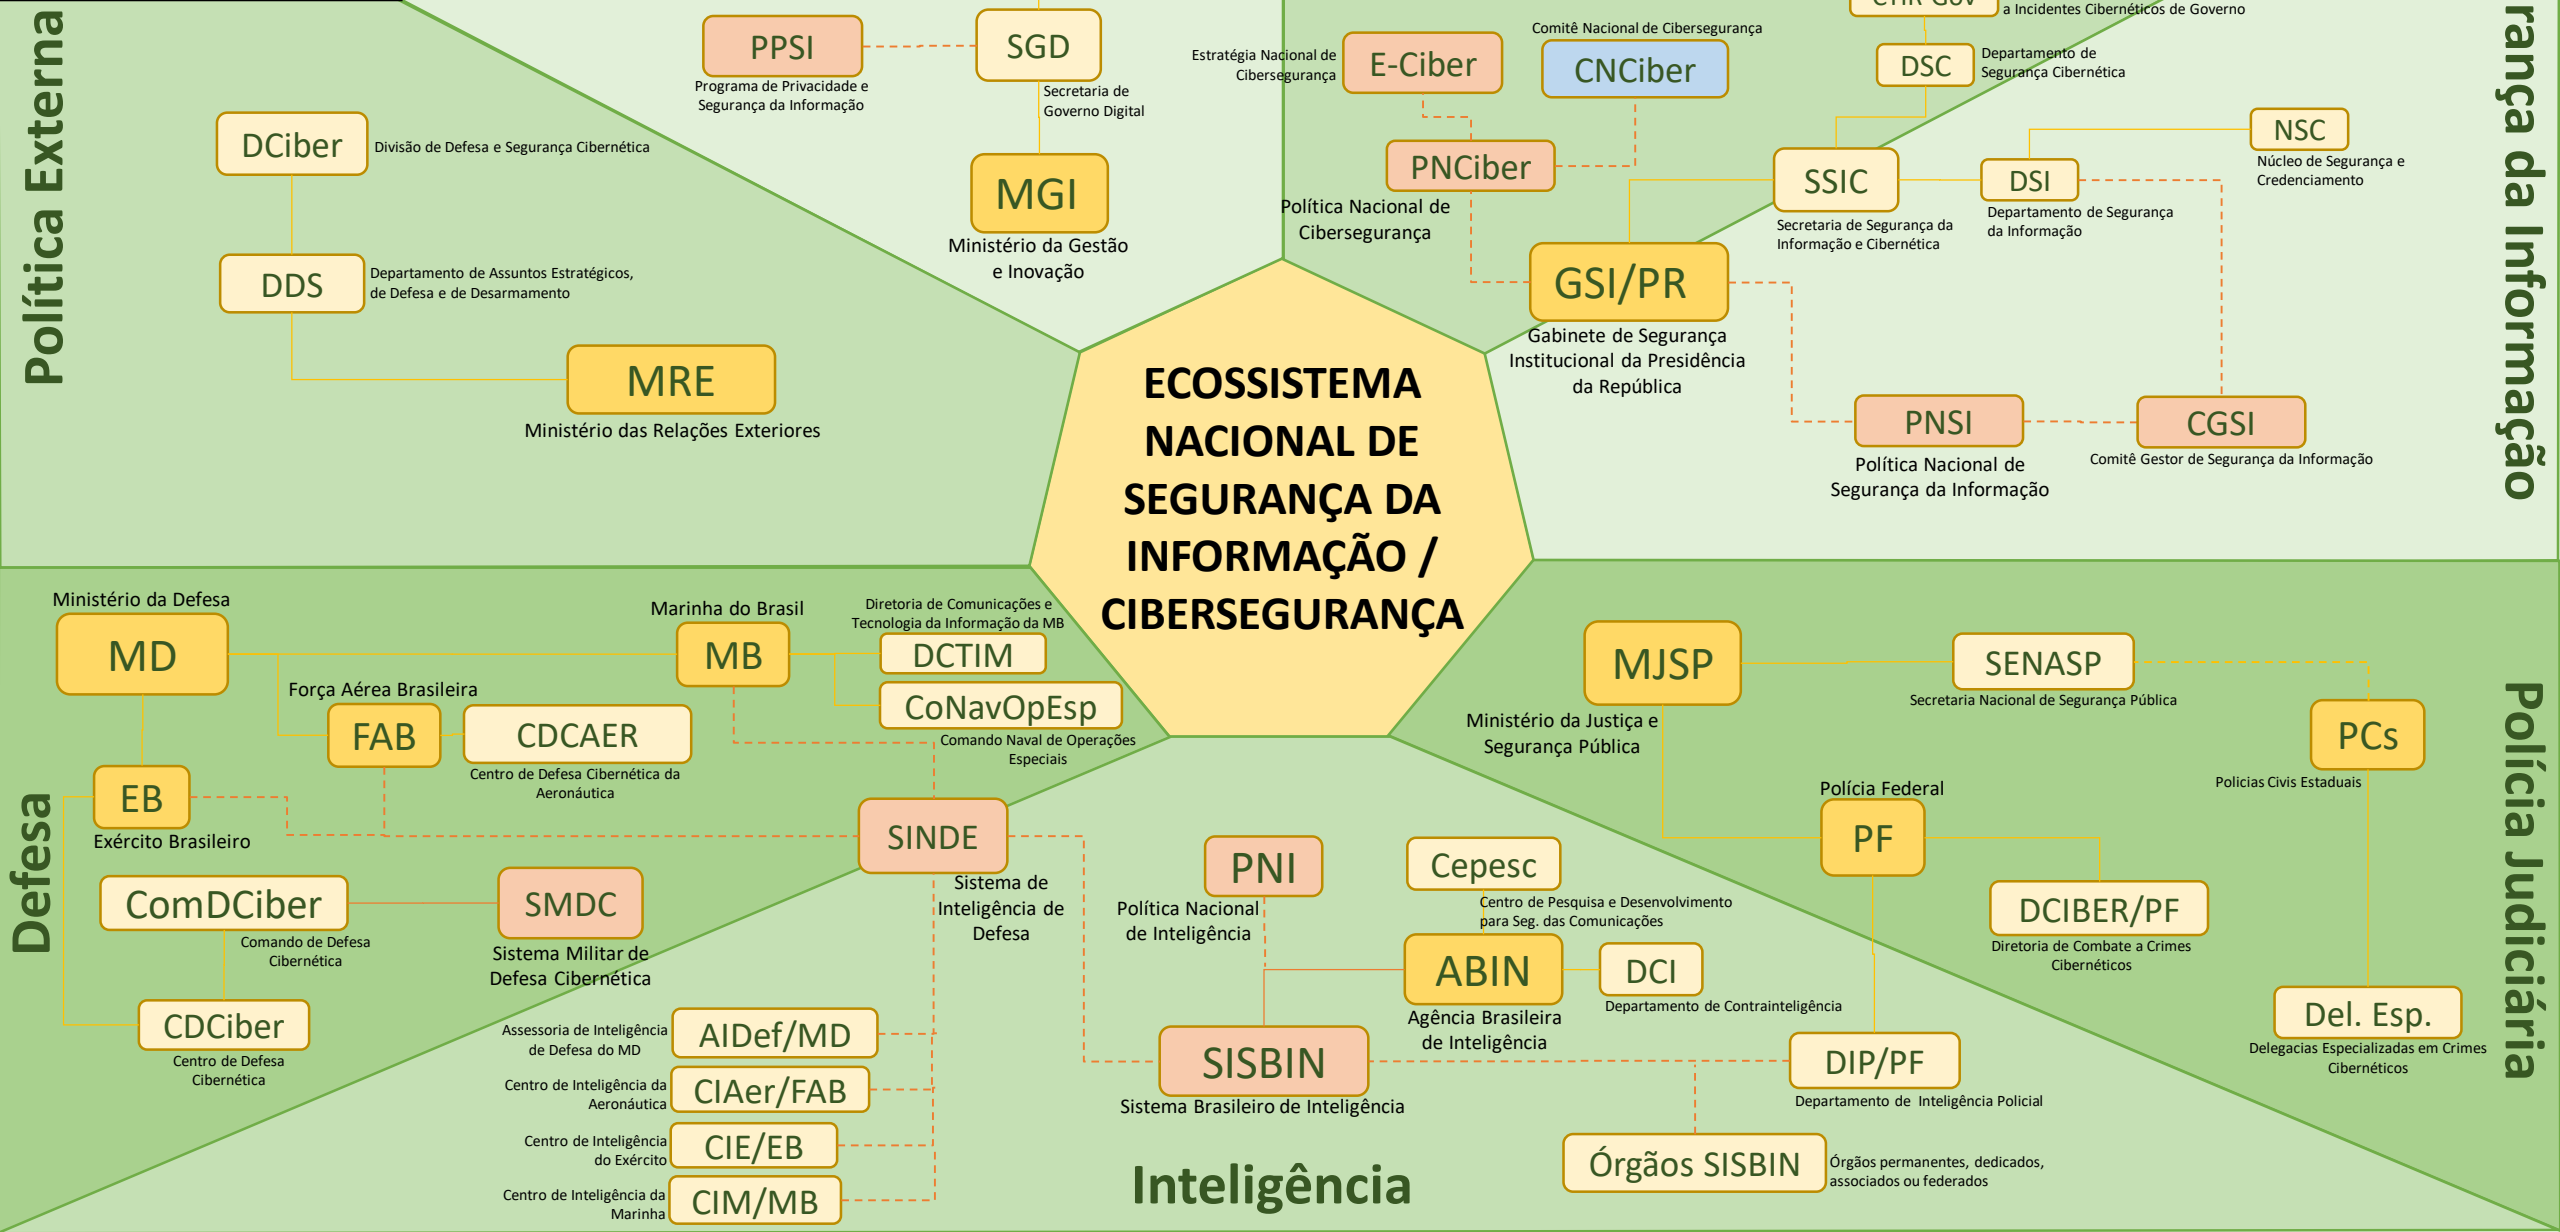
Política Externa

DCiber
Divisão de Defesa e Segurança Cibernética

DDS
Departamento de Assuntos Estratégicos, de Defesa e de Desarmamento

MRE
Ministério das Relações Exteriores

PPSI
Programa de Privacidade e Segurança da Informação

SGD
Secretaria de Governo Digital

MGI
Ministério da Gestão e Inovação

Estratégia Nacional de Cibersegurança
E-Ciber

Comitê Nacional de Cibersegurança
CNCiber

PNCiber
Política Nacional de Cibersegurança

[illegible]
a Incidentes Cibernéticos de Governo

DSC
Departamento de Segurança Cibernética

NSC
Núcleo de Segurança e Credenciamento

SSIC
Secretaria de Segurança da Informação e Cibernética

DSI
Departamento de Segurança da Informação

GSI/PR
Gabinete de Segurança Institucional da Presidência da República

PNSI
Política Nacional de Segurança da Informação

CGSI
Comitê Gestor de Segurança da Informação

rança da Informação

ECOSSISTEMA NACIONAL DE SEGURANÇA DA INFORMAÇÃO / CIBERSEGURANÇA

Ministério da Defesa
MD

Marinha do Brasil
MB

Diretoria de Comunicações e Tecnologia da Informação da MB
DCTIM

CoNavOpEsp
Comando Naval de Operações Especiais

Força Aérea Brasileira
FAB

CDCAER
Centro de Defesa Cibernética da Aeronáutica

EB
Exército Brasileiro

SINDE
Sistema de Inteligência de Defesa

ComDCiber
Comando de Defesa Cibernética

SMDC
Sistema Militar de Defesa Cibernética

CDCiber
Centro de Defesa Cibernética

Defesa

Assessoria de Inteligência de Defesa do MD
AIDef/MD

Centro de Inteligência da Aeronáutica
CIAer/FAB

Centro de Inteligência do Exército
CIE/EB

Centro de Inteligência da Marinha
CIM/MB

PNI
Política Nacional de Inteligência

Cepesc
Centro de Pesquisa e Desenvolvimento para Seg. das Comunicações

ABIN
Agência Brasileira de Inteligência

DCI
Departamento de Contrainteligência

SISBIN
Sistema Brasileiro de Inteligência

Inteligência

Órgãos SISBIN
Órgãos permanentes, dedicados, associados ou federados

MJSP
Ministério da Justiça e Segurança Pública

SENASP
Secretaria Nacional de Segurança Pública

PCs
Policias Civis Estaduais

Polícia Federal
PF

DCIBER/PF
Diretoria de Combate a Crimes Cibernéticos

Del. Esp.
Delegacias Especializadas em Crimes Cibernéticos

DIP/PF
Departamento de Inteligência Policial

Polícia Judiciária